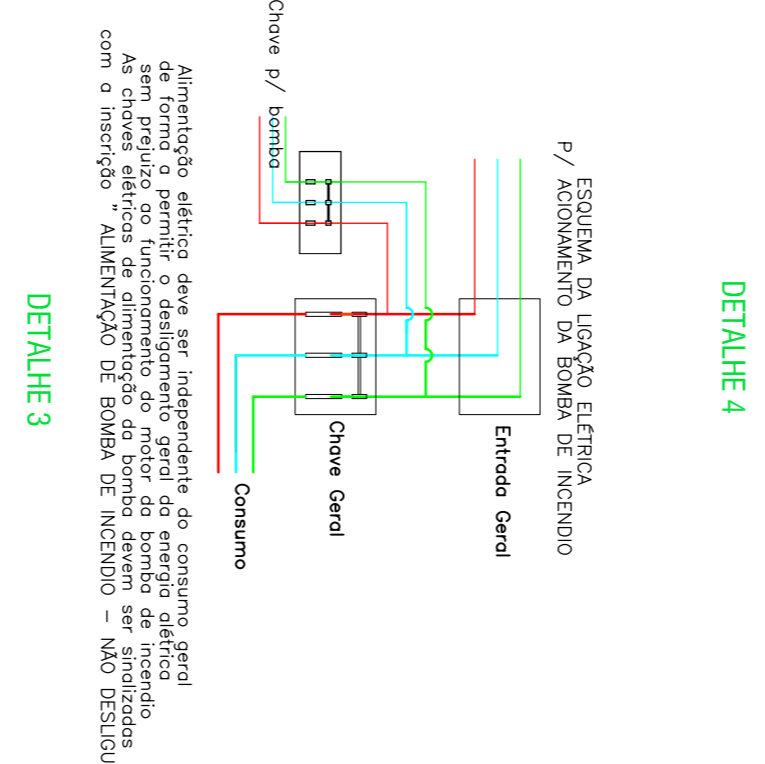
DETALHE 4

ESQUEMA DA LIGAÇÃO ELÉTRICA
P/ ACIONAMENTO DA BOMBA DE INCENDIO

Entrada Geral

Chave Geral

Consumo

Chave p/ bomba

Alimentação elétrica deve ser independente do consumo geral de forma a permitir o desligamento geral da energia elétrica sem prejuízo ao funcionamento do motor da bomba de incendio As chaves elétricas de alimentação da bomba devem ser sinalizadas com a inscrição " ALIMENTAÇÃO DE BOMBA DE INCENDIO – NÃO DESLIGU

DETALHE 3